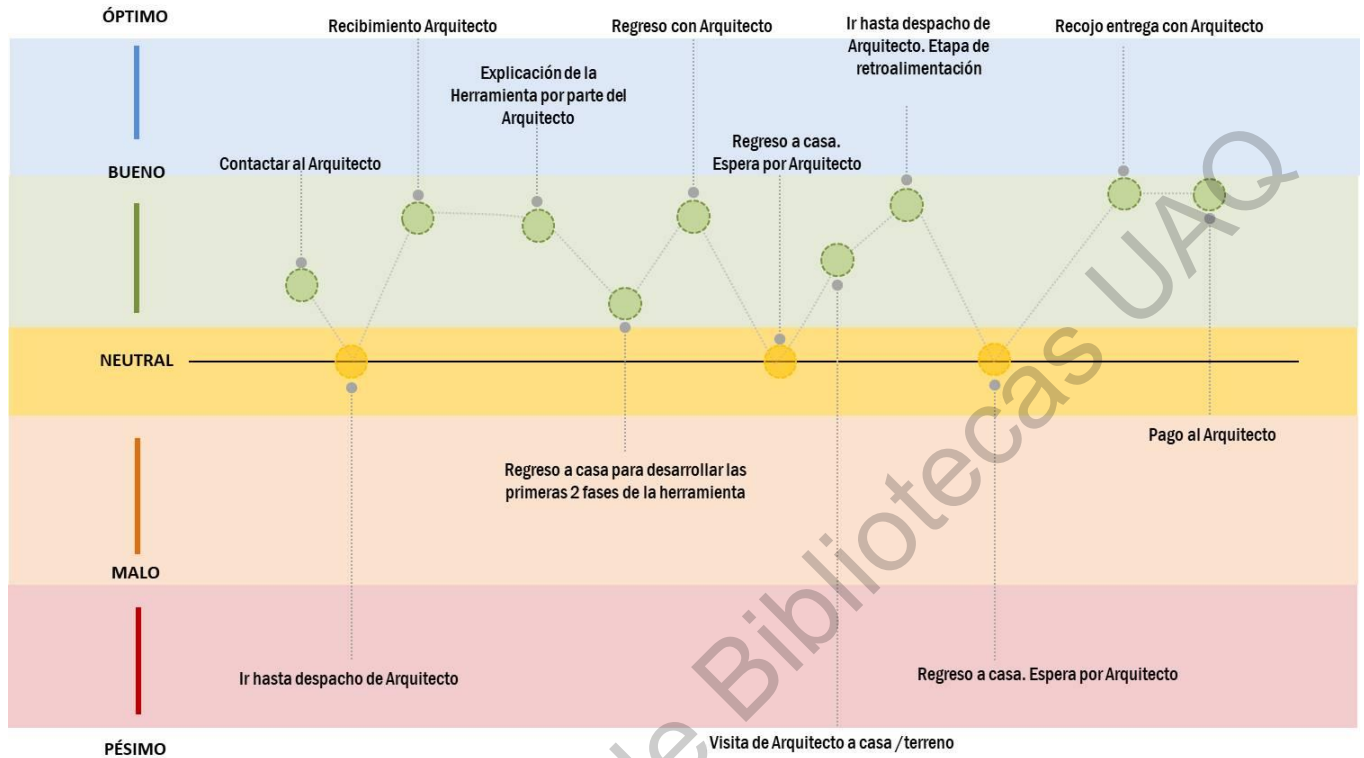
ÓPTIMO

Recibimiento Arquitecto

Regreso con Arquitecto

Ir hasta despacho de Arquitecto. Etapa de retroalimentación

Recojo entrega con Arquitecto

Explicación de la Herramienta por parte del Arquitecto

Regreso a casa. Espera por Arquitecto

BUENO

Contactar al Arquitecto

NEUTRAL

Pago al Arquitecto

Regreso a casa para desarrollar las primeras 2 fases de la herramienta

MALO

Ir hasta despacho de Arquitecto

Regreso a casa. Espera por Arquitecto

PÉSIMO

Visita de Arquitecto a casa / terreno

de Bibliotecas UAQ